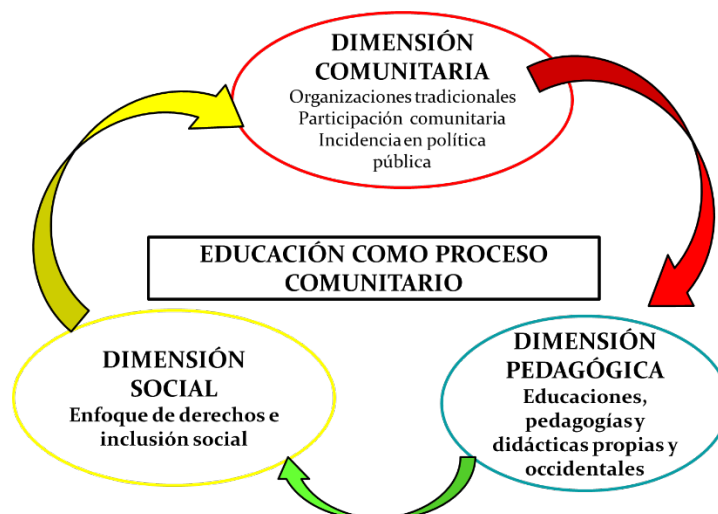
DIMENSIÓN COMUNITARIA
Organizaciones tradicionales
Participación comunitaria
Incidencia en política pública

EDUCACIÓN COMO PROCESO COMUNITARIO

DIMENSIÓN SOCIAL
Enfoque de derechos e inclusión social

DIMENSIÓN PEDAGÓGICA
Educaciones, pedagogías y didácticas propias y occidentales